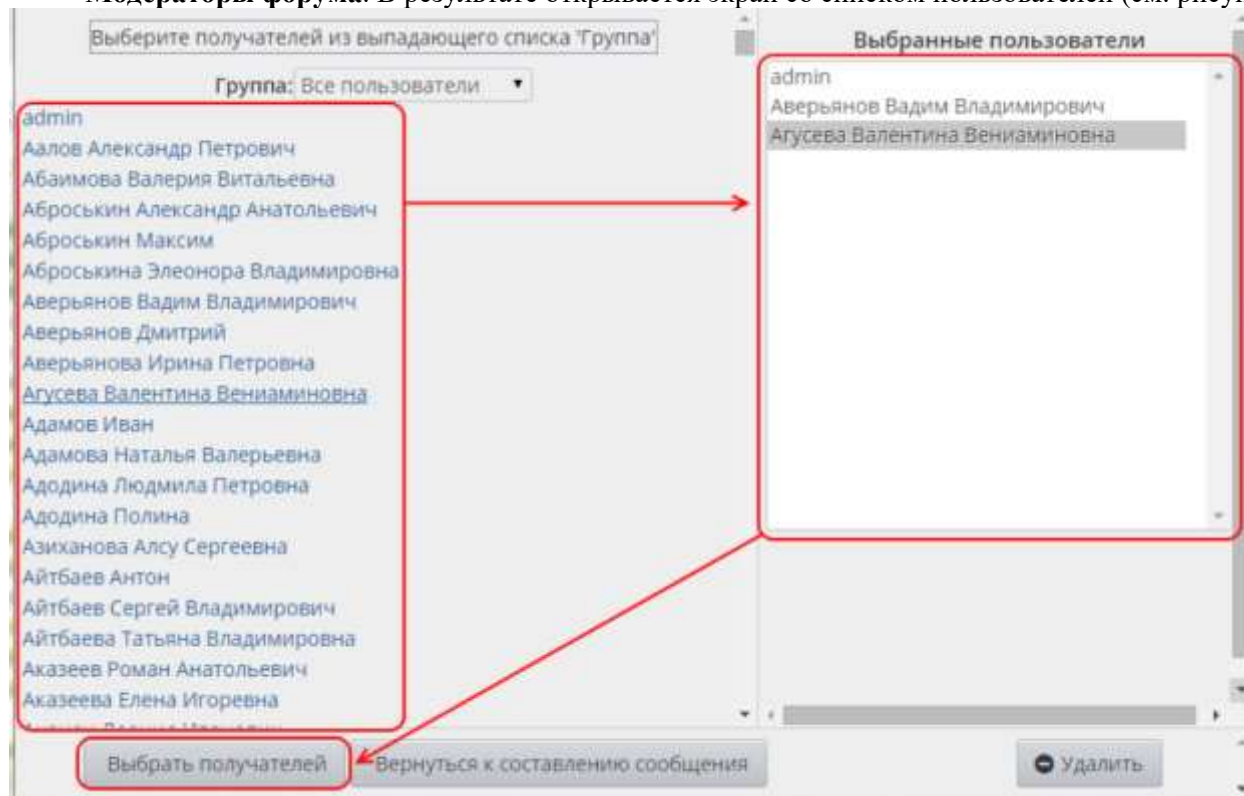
Модераторы форума. В результате открывается экран со списком пользователей (см. рисун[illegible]

Выберите получателей из выпадающего списка 'Группа'

Группа: Все пользователи

admin
Аалов Александр Петрович
Абаимова Валерия Витальевна
Аброськин Александр Анатольевич
Аброськин Максим
Аброськина Элеонора Владимировна
Аверьянов Вадим Владимирович
Аверьянов Дмитрий
Аверьянова Ирина Петровна
Агусева Валентина Вениаминовна
Адамов Иван
Адамова Наталья Валерьевна
Адодина Людмила Петровна
Адодина Полина
Азиханова Алсу Сергеевна
Айтбаев Антон
Айтбаев Сергей Владимирович
Айтбаева Татьяна Владимировна
Аказеев Роман Анатольевич
Аказеева Елена Игоревна
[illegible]

Выбранные пользователи

admin
Аверьянов Вадим Владимирович
Агусева Валентина Вениаминовна

Выбрать получателей
Вернуться к составлению сообщения
Удалить